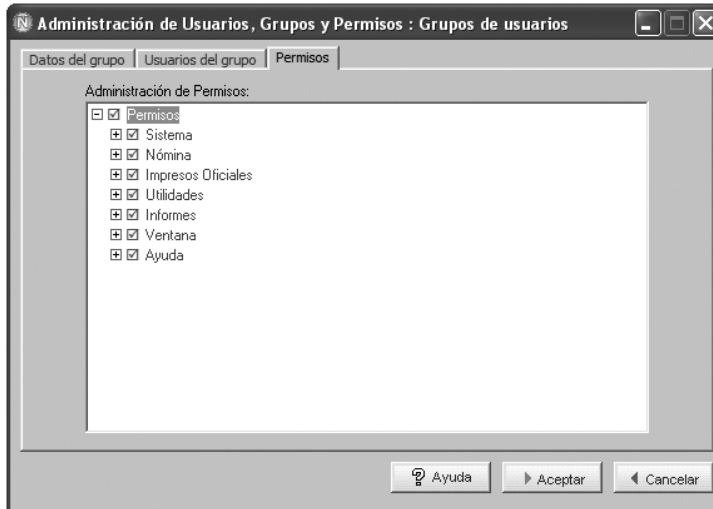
Administración de Usuarios, Grupos y Permisos : Grupos de usuarios

Datos del grupo | Usuarios del grupo | Permisos

Administración de Permisos:

Permisos
Sistema
Nómina
Impresos Oficiales
Utilidades
Informes
Ventana
Ayuda

Ayuda | Aceptar | Cancelar